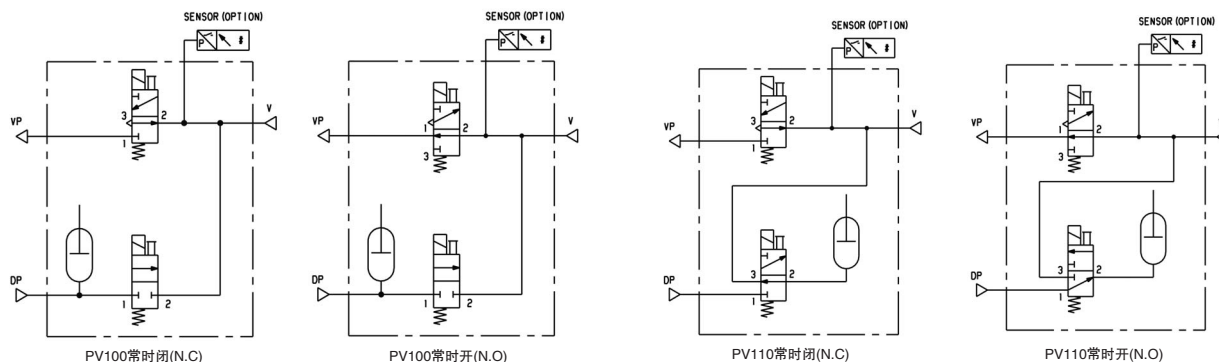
SENSOR (OPTION)
P
VP
3
2
V
1
DP
1
2
PV100常时闭(N.C)

SENSOR (OPTION)
P
VP
1
2
V
3
DP
1
2
PV100常时开(N.O)

SENSOR (OPTION)
P
VP
3
2
V
1
DP
3
2
1
PV110常时闭(N.C)

SENSOR (OPTION)
P
VP
1
2
3
DP
3
2
1
PV110常时开(N.O)